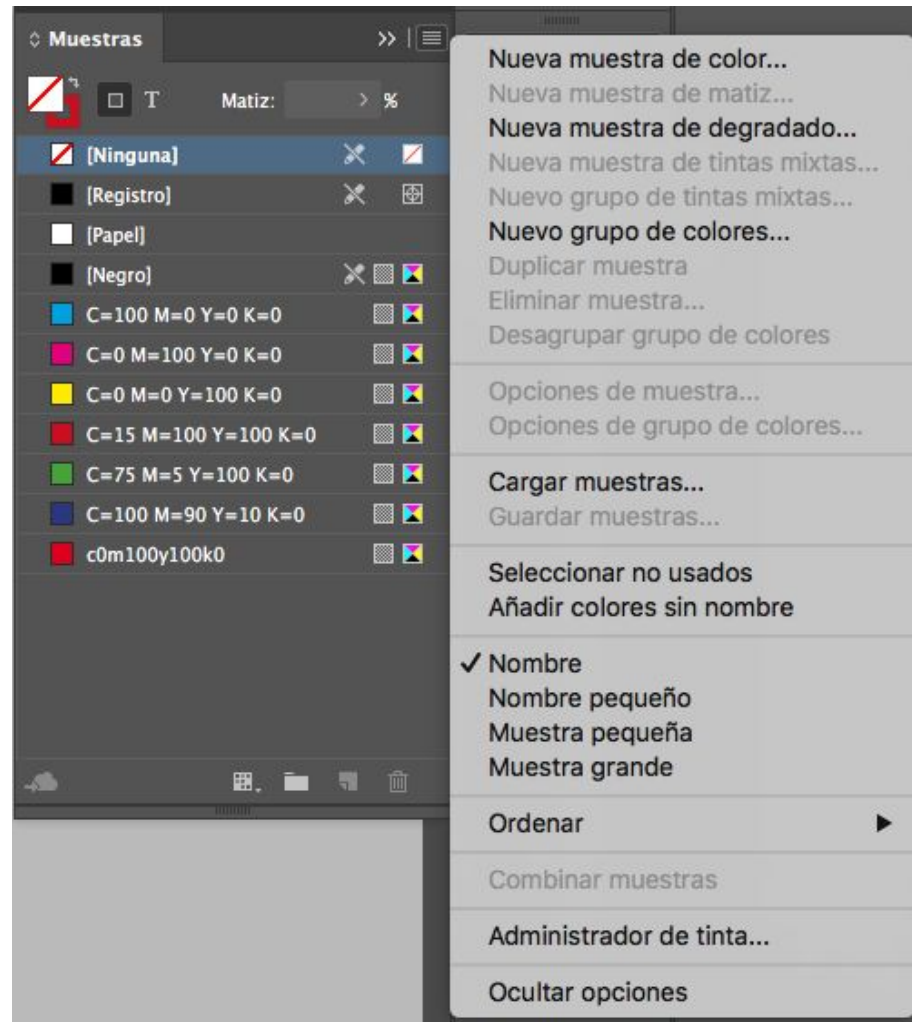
Muestras

T

Matiz: %

[Ninguna]

[Registro]

[Papel]

[Negro]

C=100 M=0 Y=0 K=0

C=0 M=100 Y=0 K=0

C=0 M=0 Y=100 K=0

C=15 M=100 Y=100 K=0

C=75 M=5 Y=100 K=0

C=100 M=90 Y=10 K=0

c0m100y100k0

Nueva muestra de color...
Nueva muestra de matiz...
Nueva muestra de degradado...
Nueva muestra de tintas mixtas...
Nuevo grupo de tintas mixtas...
Nuevo grupo de colores...
Duplicar muestra
Eliminar muestra...
Desagrupar grupo de colores

Opciones de muestra...
Opciones de grupo de colores...

Cargar muestras...
Guardar muestras...

Seleccionar no usados
Añadir colores sin nombre

✓ Nombre
Nombre pequeño
Muestra pequeña
Muestra grande

Ordenar

Combinar muestras

Administrador de tinta...

Ocultar opciones